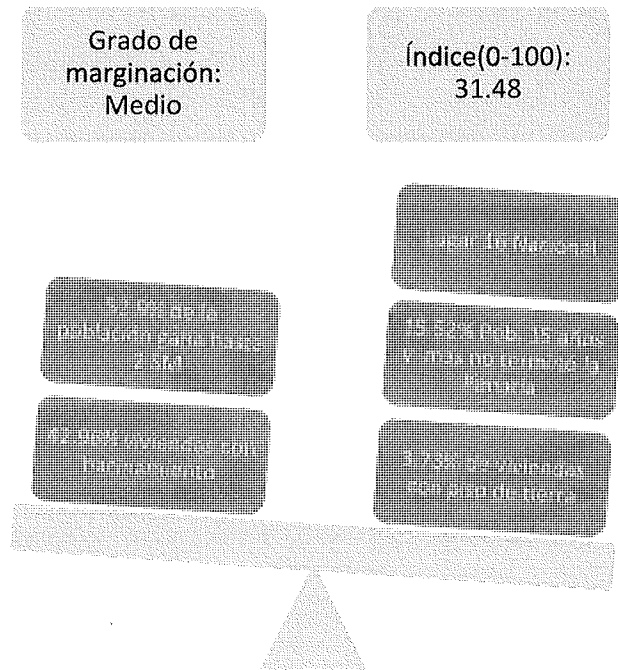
Grado de marginación: Medio

Índice(0-100): 31.48

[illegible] de la población gana hasta 2 SM

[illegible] viviendas con hacinamiento

Lugar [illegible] Nacional

15.52% Pob. 15 años y más no terminó la Primaria

3.73% de viviendas con piso de tierra